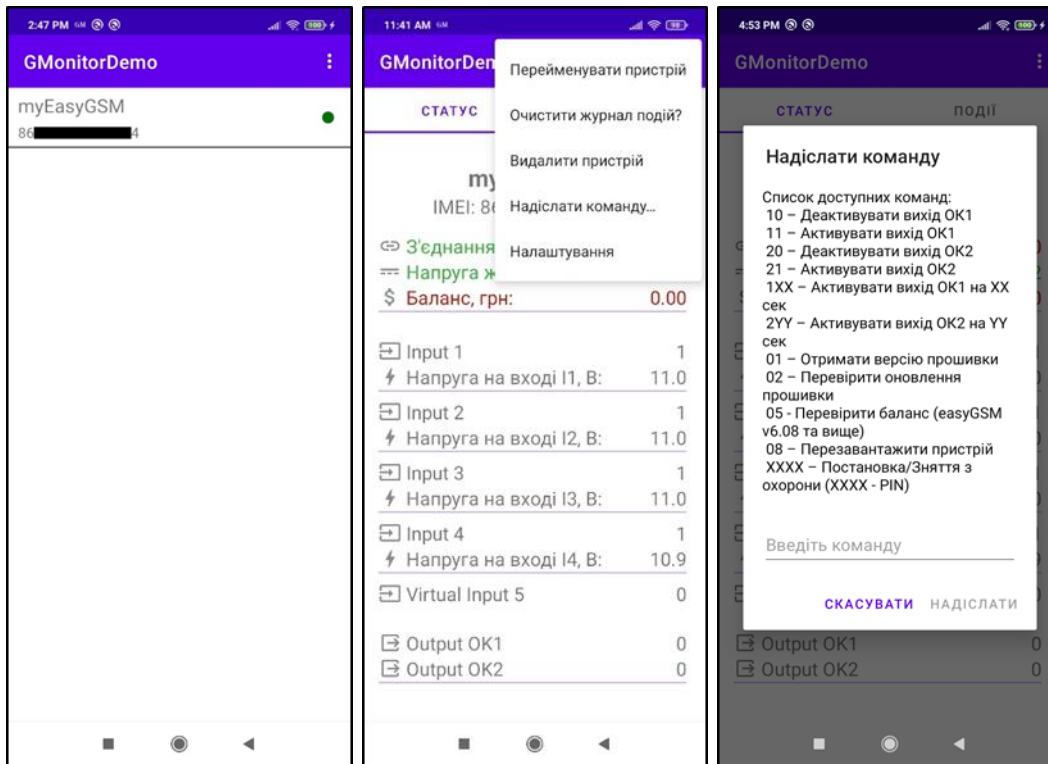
2:47 PM

GMonitorDemo

myEasyGSM
86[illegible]4

11:41 AM

GMonitorDem

СТАТУС

Перейменувати пристрій
Очистити журнал подій?
Видалити пристрій
Надіслати команду...
Налаштування

my
IMEI: 86

З'єднання
Напруга ж
$ Баланс, грн: 0.00

Input 1 1
Напруга на вході I1, В: 11.0
Input 2 1
Напруга на вході I2, В: 11.0
Input 3 1
Напруга на вході I3, В: 11.0
Input 4 1
Напруга на вході I4, В: 10.9
Virtual Input 5 0
Output OK1 0
Output OK2 0

4:53 PM

GMonitorDemo

СТАТУС ПОДІЇ

Надіслати команду

Список доступних команд:
10 – Деактивувати вихід OK1
11 – Активувати вихід OK1
20 – Деактивувати вихід OK2
21 – Активувати вихід OK2
1XX – Активувати вихід OK1 на XX сек
2YY – Активувати вихід OK2 на YY сек
01 – Отримати версію прошивки
02 – Перевірити оновлення прошивки
05 - Перевірити баланс (easyGSM v6.08 та вище)
08 – Перезавантажити пристрій
XXXX – Постановка/Зняття з охорони (XXXX - PIN)

Введіть команду

СКАСУВАТИ НАДІСЛАТИ

Output OK1 0
Output OK2 0